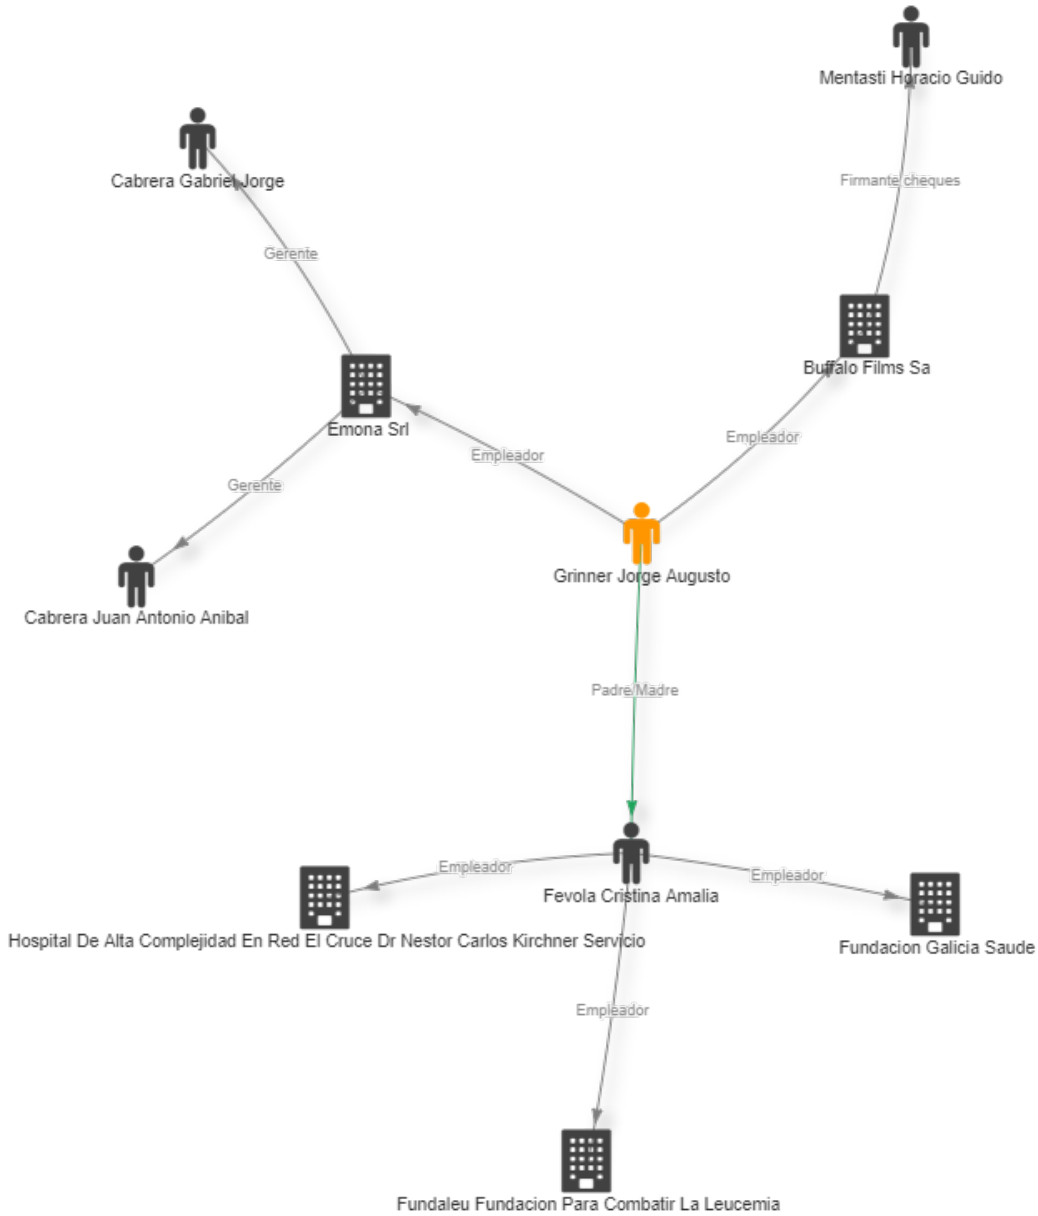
Mentasti Horacio Guido

Firmante cheques

Cabrera Gabriel Jorge

Gerente

Buffalo Films Sa

Emona Srl

Empleador

Empleador

Gerente

Grinner Jorge Augusto

Cabrera Juan Antonio Anibal

Padre/Madre

Empleador

Fevola Cristina Amalia

Empleador

Hospital De Alta Complejidad En Red El Cruce Dr Nestor Carlos Kirchner Servicio

Fundacion Galicia Saude

Empleador

Fundaleu Fundacion Para Combatir La Leucemia